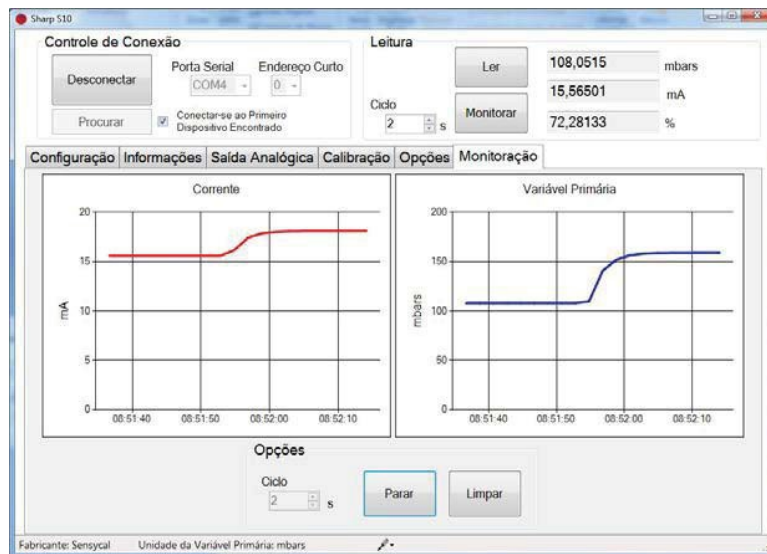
Sharp S10

Controle de Conexão

Desconectar

Porta Serial
COM4

Endereço Curto
0

Procurar

Conectar-se ao Primeiro Dispositivo Encontrado

Leitura

Ciclo
2 s

Ler

Monitorar

108,0515 mbars

15,56501 mA

72,28133 %

Configuração | Informações | Saída Analógica | Calibração | Opções | Monitoração

Corrente

mA

20
15
10
5
0

08:51:40 08:51:50 08:52:00 08:52:10

Variável Primária

mbars

200
150
100
50
0

08:51:40 08:51:50 08:52:00 08:52:10

Opções

Ciclo
2 s

Parar

Limpar

Fabricante: Sensycal Unidade da Variável Primária: mbars